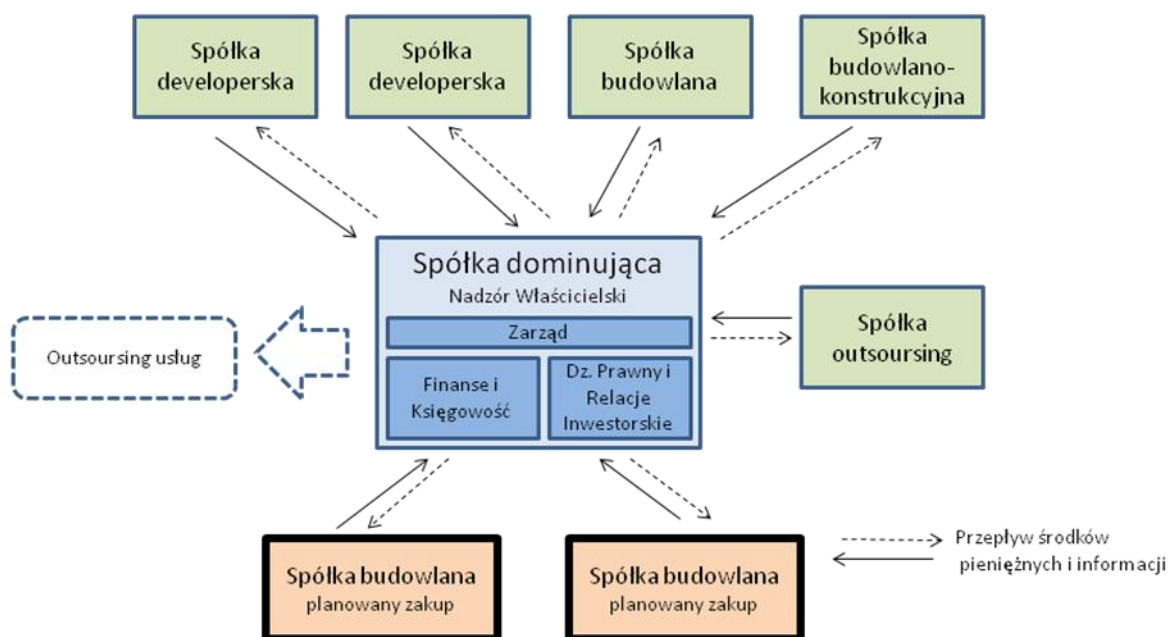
Spółka developerska

Spółka developerska

Spółka budowlana

Spółka budowlano-konstrukcyjna

Spółka dominująca
Nadzór Właścicielski
Zarząd
Finanse i Księgowość
Dz. Prawny i Relacje Inwestorskie

Outsoursing usług

Spółka outsoursing

Spółka budowlana
planowany zakup

Spółka budowlana
planowany zakup

Przepływ środków pieniężnych i informacji